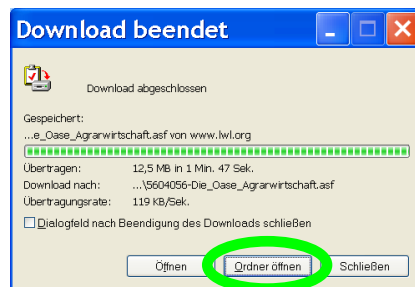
Download beendet

Download abgeschlossen

Gespeichert:
...e_Oase_Agrarwirtschaft.asf von www.lwl.org

Übertragen: 12,5 MB in 1 Min. 47 Sek.
Download nach: ...\5604056-Die_Oase_Agrarwirtschaft.asf
Übertragungsrate: 119 KB/Sek.

Dialogfeld nach Beendigung des Downloads schließen

Öffnen
Ordner öffnen
Schließen